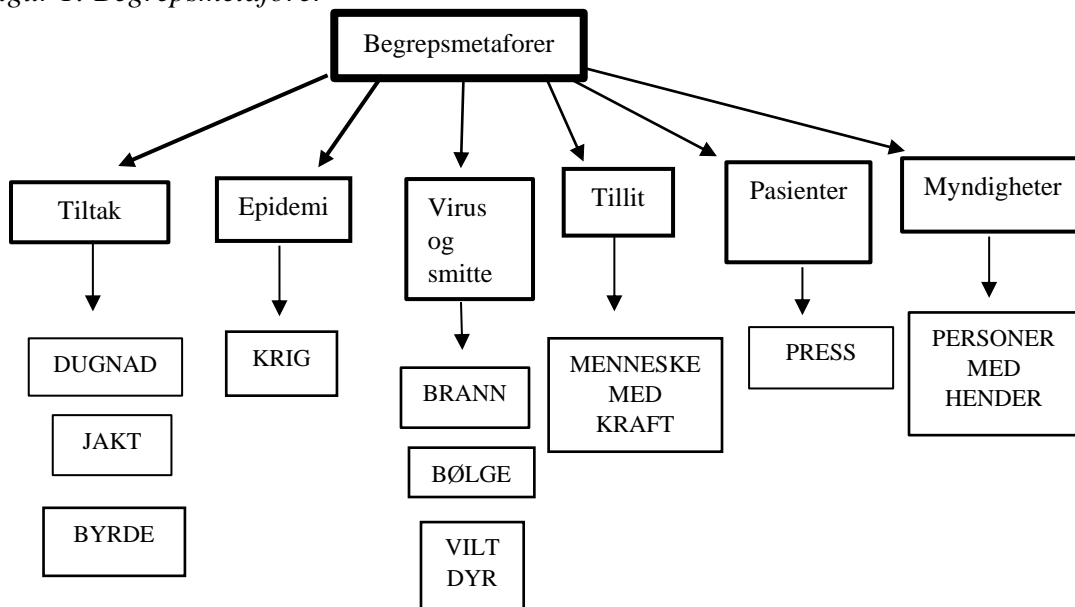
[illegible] 1: Begrepsmetaforer

Begrepsmetaforer

Tiltak

DUGNAD

JAKT

BYRDE

Epidemi

KRIG

Virus og smitte

BRANN

BØLGE

VILT DYR

Tillit

MENNESKE MED KRAFT

Pasienter

PRESS

Myndigheter

PERSONER MED HENDER